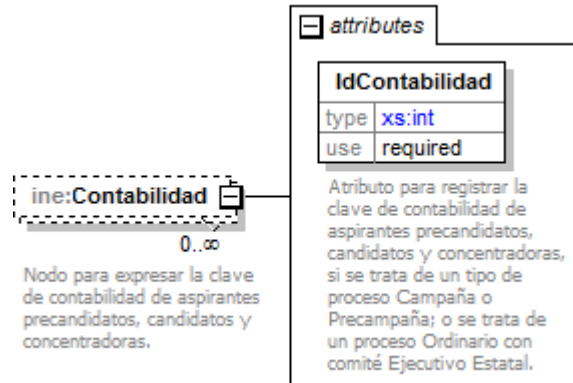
attributes

IdContabilidad

| type | xs:int |
|---|---|
| use | required |

Atributo para registrar la clave de contabilidad de aspirantes precandidatos, candidatos y concentradoras, si se trata de un tipo de proceso Campaña o Precampaña; o se trata de un proceso Ordinario con comité Ejecutivo Estatal.

ine:Contabilidad

0..∞

Nodo para expresar la clave de contabilidad de aspirantes precandidatos, candidatos y concentradoras.